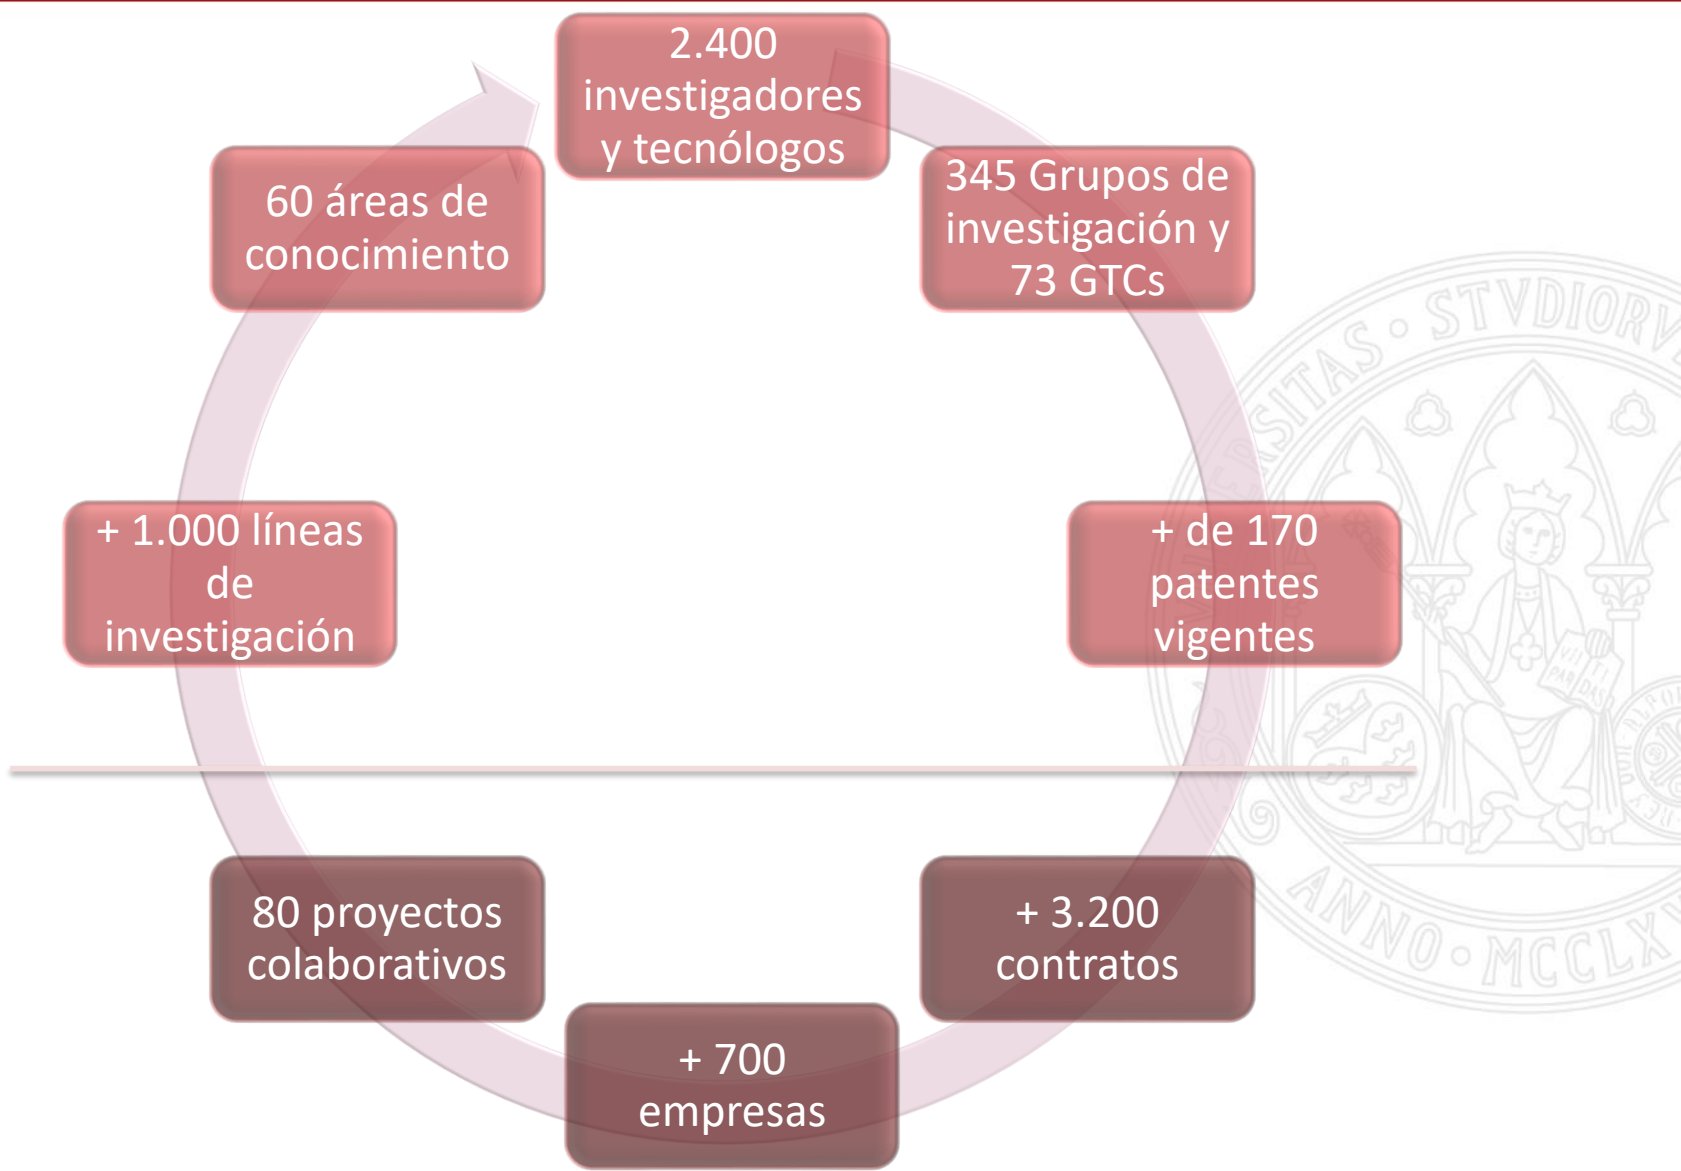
2.400 investigadores y tecnólogos

345 Grupos de investigación y 73 GTCs

+ de 170 patentes vigentes

+ 3.200 contratos

+ 700 empresas

80 proyectos colaborativos

+ 1.000 líneas de investigación

60 áreas de conocimiento

STVDIORV

SITAS

ANNO · MCCLX